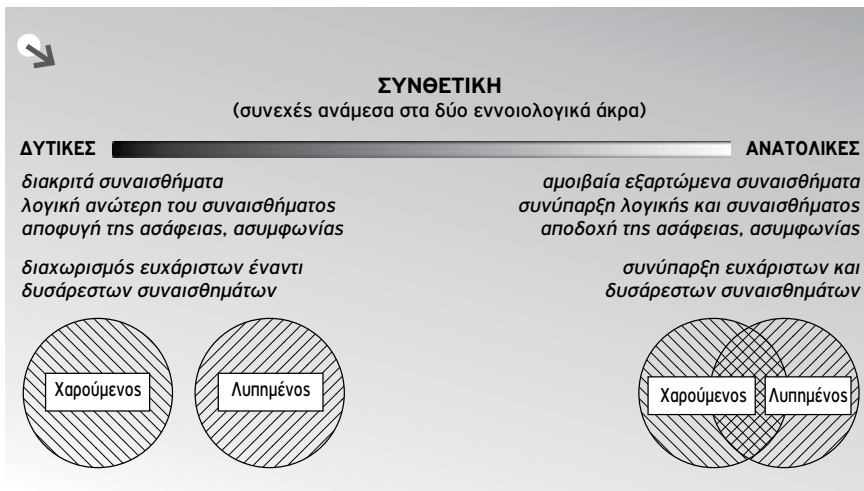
ΣΥΝΘΕΤΙΚΗ
(συνεχές ανάμεσα στα δύο εννοιολογικά άκρα)

ΔΥΤΙΚΕΣ

διακριτά συναισθήματα
λογική ανώτερη του συναισθήματος
αποφυγή της ασάφειας, ασυμφωνίας

διαχωρισμός ευχάριστων έναντι δυσάρεστων συναισθημάτων

Χαρούμενος

Λυπημένος

ΑΝΑΤΟΛΙΚΕΣ

αμοιβαία εξαρτώμενα συναισθήματα
συνύπαρξη λογικής και συναισθήματος
αποδοχή της ασάφειας, ασυμφωνίας

συνύπαρξη ευχάριστων και δυσάρεστων συναισθημάτων

Χαρούμενος

Λυπημένος